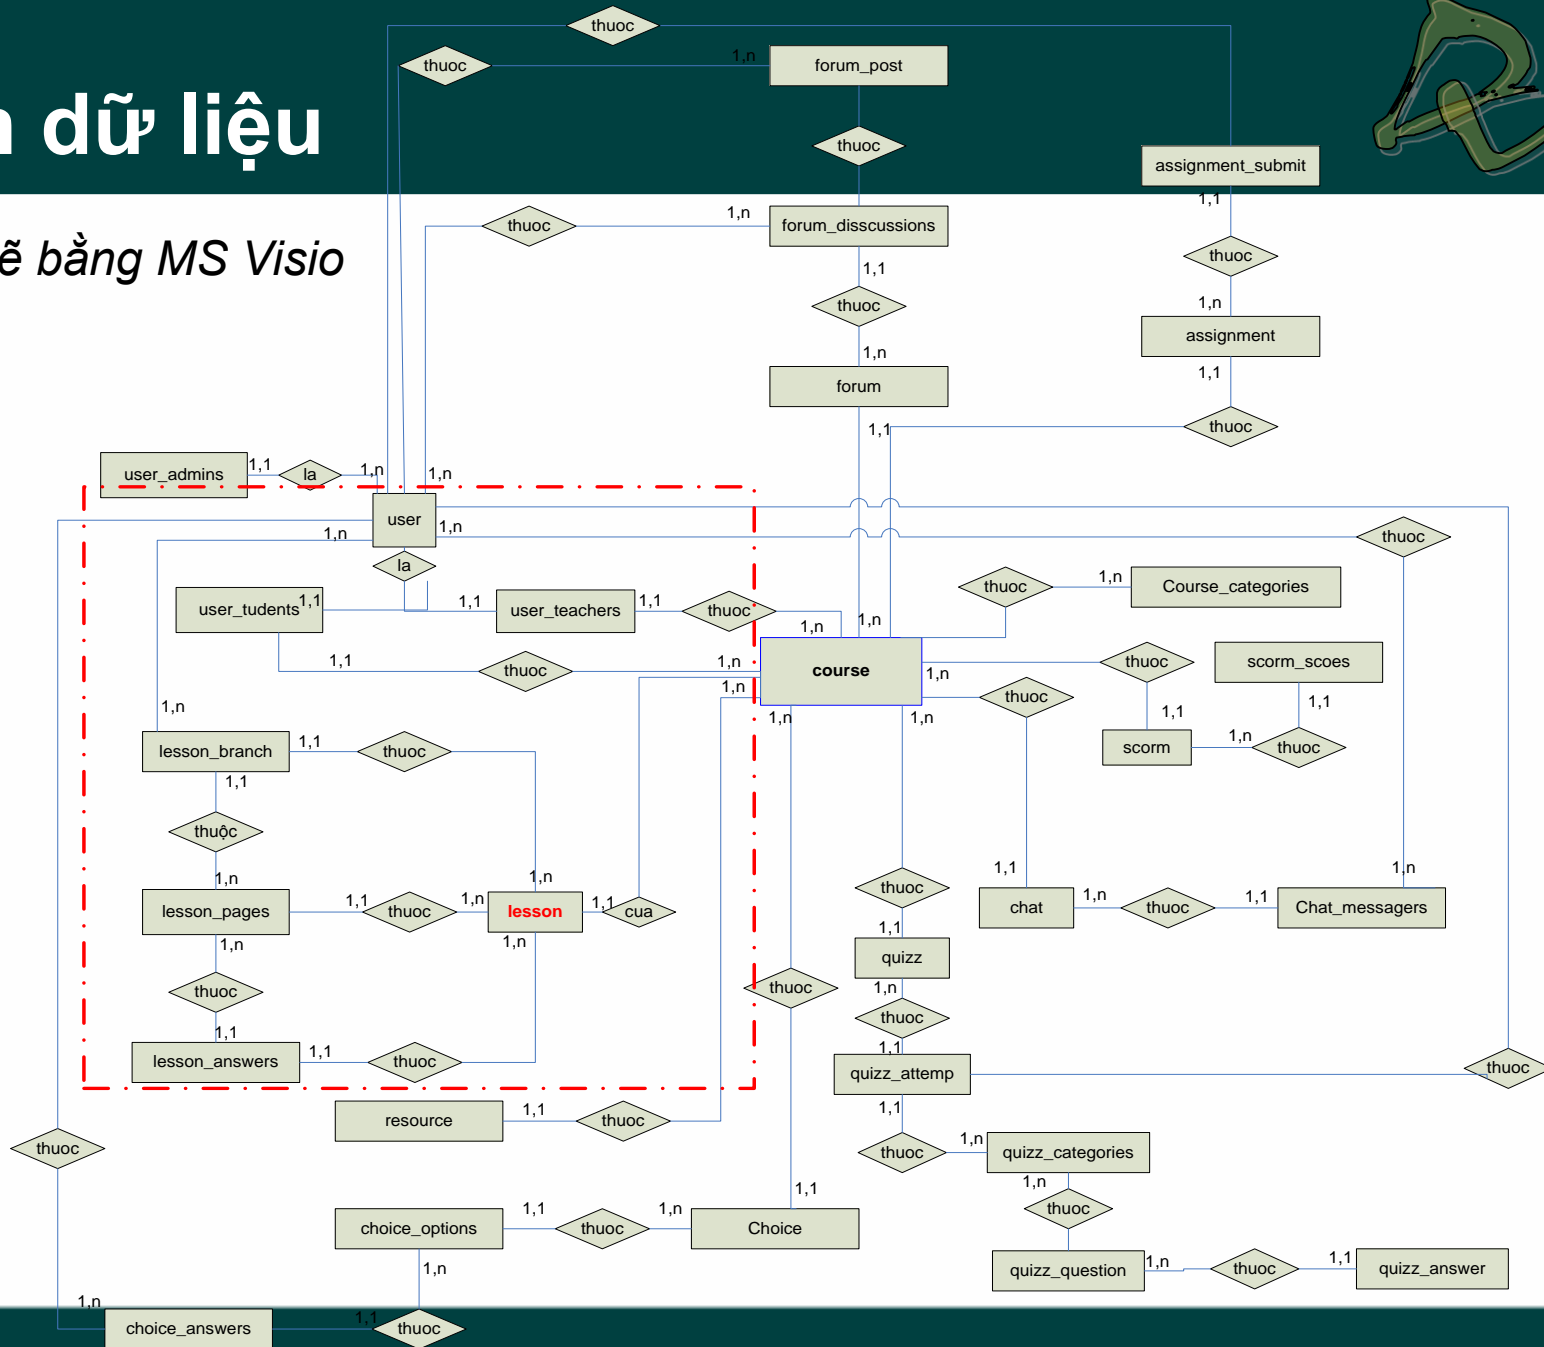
n dữ liệu

ẽ bằng MS Visio

thuoc
thuoc
1,n
forum_post
thuoc
assignment_submit
1,1
thuoc
1,n
forum_disscussions
1,1
thuoc
thuoc
1,n
assignment
1,n
forum
1,1
thuoc
1,1
user_admins
1,1
la
1,n
1,n
user
1,n
1,n
thuoc
la
thuoc
1,n
Course_categories
user_tudents
1,1
1,1
user_teachers
1,1
thuoc
1,n
1,n
1,1
thuoc
1,n
course
1,n
thuoc
scorm_scoes
1,n
1,n
thuoc
1,1
1,n
1,n
1,1
scorm
1,n
thuoc
lesson_branch
1,1
thuoc
1,1
thuộc
1,n
1,n
1,1
1,n
lesson_pages
1,1
thuoc
1,n
lesson
1,1
cua
thuoc
1,1
chat
1,n
thuoc
1,1
Chat_messagers
1,n
1,n
1,1
thuoc
thuoc
quizz
1,n
1,1
thuoc
lesson_answers
1,1
thuoc
1,1
quizz_attemp
thuoc
resource
1,1
thuoc
1,1
thuoc
thuoc
1,n
quizz_categories
1,1
1,n
choice_options
1,1
thuoc
1,n
Choice
thuoc
1,n
quizz_question
1,n
thuoc
1,1
quizz_answer
1,n
choice_answers
1,1
thuoc